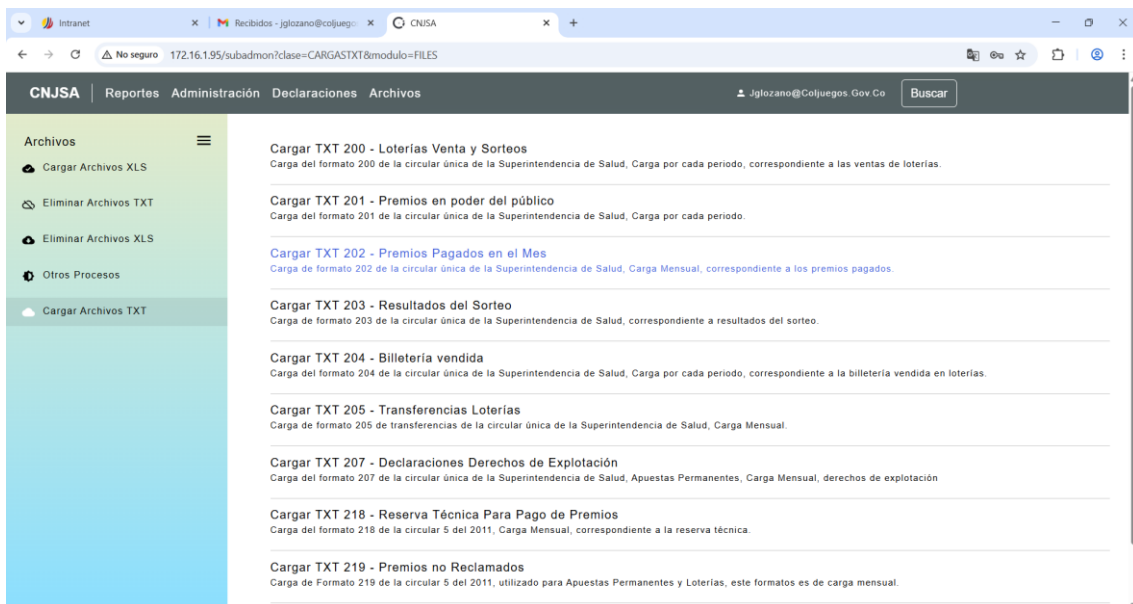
Intranet × Recibidos - jglozano@coljuego × CNJSA × +

No seguro 172.16.1.95/subadmon?clase=CARGASTXT&modulo=FILES

CNJSA | Reportes Administración Declaraciones Archivos

Jglozano@Coljuegos.Gov.Co Buscar

Archivos

Cargar Archivos XLS

Eliminar Archivos TXT

Eliminar Archivos XLS

Otros Procesos

Cargar Archivos TXT

Cargar TXT 200 - Loterías Venta y Sorteos
Carga del formato 200 de la circular única de la Superintendencia de Salud, Carga por cada periodo, correspondiente a las ventas de loterías.

Cargar TXT 201 - Premios en poder del público
Carga del formato 201 de la circular única de la Superintendencia de Salud, Carga por cada periodo.

Cargar TXT 202 - Premios Pagados en el Mes
Carga de formato 202 de la circular única de la Superintendencia de Salud, Carga Mensual, correspondiente a los premios pagados.

Cargar TXT 203 - Resultados del Sorteo
Carga de formato 203 de la circular única de la Superintendencia de Salud, correspondiente a resultados del sorteo.

Cargar TXT 204 - Billetería vendida
Carga del formato 204 de la circular única de la Superintendencia de Salud, Carga por cada periodo, correspondiente a la billetería vendida en loterías.

Cargar TXT 205 - Transferencias Loterías
Carga de formato 205 de transferencias de la circular única de la Superintendencia de Salud, Carga Mensual.

Cargar TXT 207 - Declaraciones Derechos de Explotación
Carga del formato 207 de la circular única de la Superintendencia de Salud, Apuestas Permanentes, Carga Mensual, derechos de explotación

Cargar TXT 218 - Reserva Técnica Para Pago de Premios
Carga del formato 218 de la circular 5 del 2011, Carga Mensual, correspondiente a la reserva técnica.

Cargar TXT 219 - Premios no Reclamados
Carga de Formato 219 de la circular 5 del 2011, utilizado para Apuestas Permanentes y Loterías, este formatos es de carga mensual.